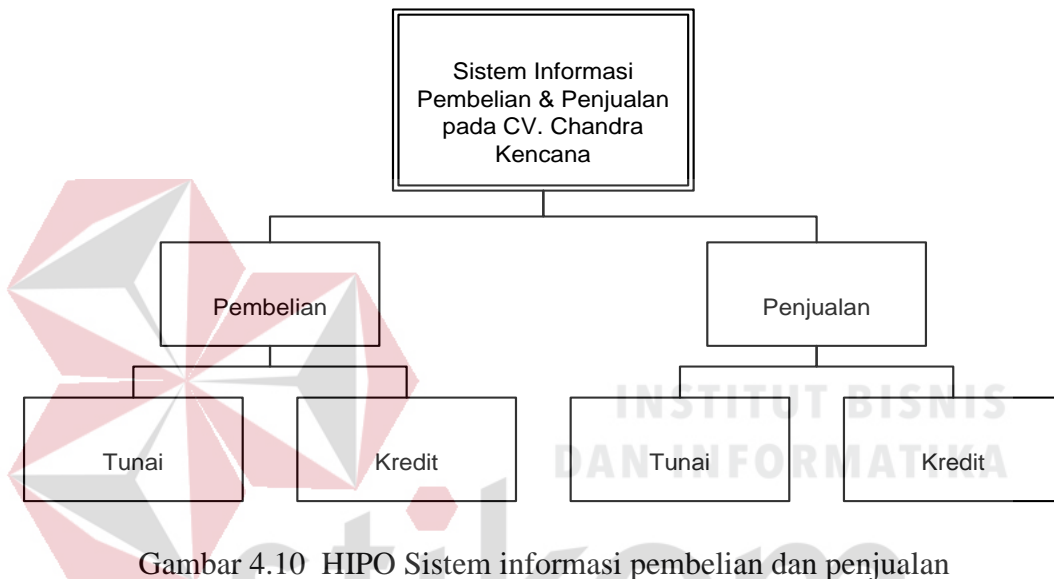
Sistem Informasi Pembelian & Penjualan pada CV. Chandra Kencana

Pembelian

Penjualan

Tunai

Kredit

Tunai

Kredit

INSTITUT BISNIS DAN INFORMATIKA

Gambar 4.10 HIPO Sistem informasi pembelian dan penjualan